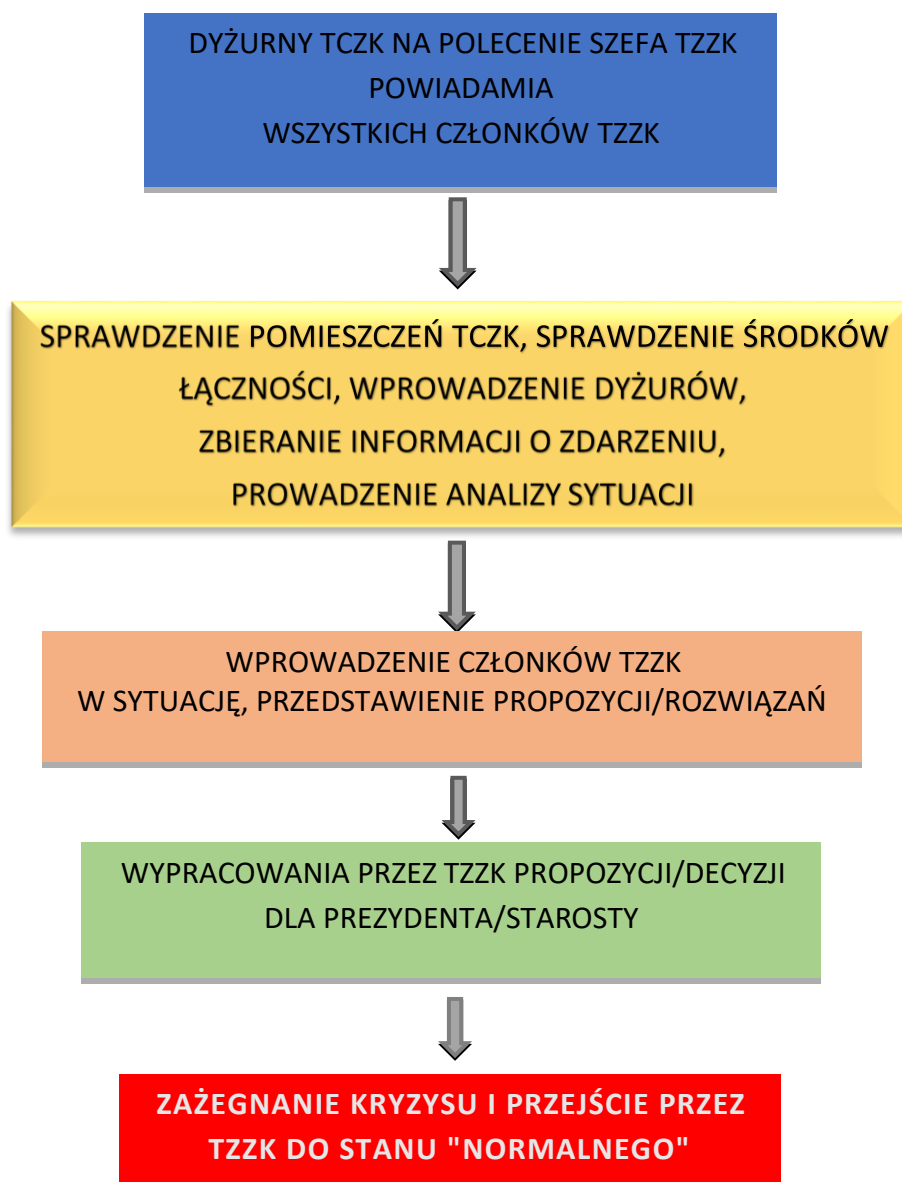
DYŻURNY TCZK NA POLECENIE SZEFA TZZK POWIADAMIA WSZYSTKICH CZŁONKÓW TZZK

SPRAWDZENIE POMIESZCZEŃ TCZK, SPRAWDZENIE ŚRODKÓW ŁĄCZNOŚCI, WPROWADZENIE DYŻURÓW, ZBIERANIE INFORMACJI O ZDARZENIU, PROWADZENIE ANALIZY SYTUACJI

WPROWADZENIE CZŁONKÓW TZZK W SYTUACJĘ, PRZEDSTAWIENIE PROPOZYCJI/ROZWIĄZAŃ

WYPRACOWANIA PRZEZ TZZK PROPOZYCJI/DECYZJI DLA PREZYDENTA/STAROSTY

ZAŻEGNANIE KRYZYSU I PRZEJŚCIE PRZEZ TZZK DO STANU "NORMALNEGO"